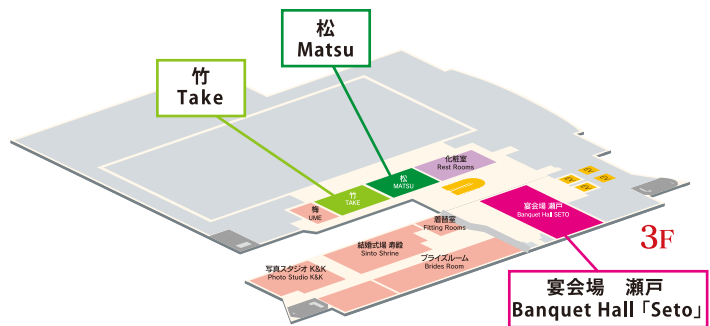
松
Matsu

竹
Take

化粧室
Rest Rooms

竹
TAKE

松
MATSU

梅
UME

宴会場 瀬戸
Banquet Hall SETO

着替室
Fitting Rooms

結婚式場 寿殿
Sinto Shrine

ブライズルーム
Brides Room

写真スタジオ K&K
Photo Studio K&K

3F

宴会場　瀬戸
Banquet Hall「Seto」